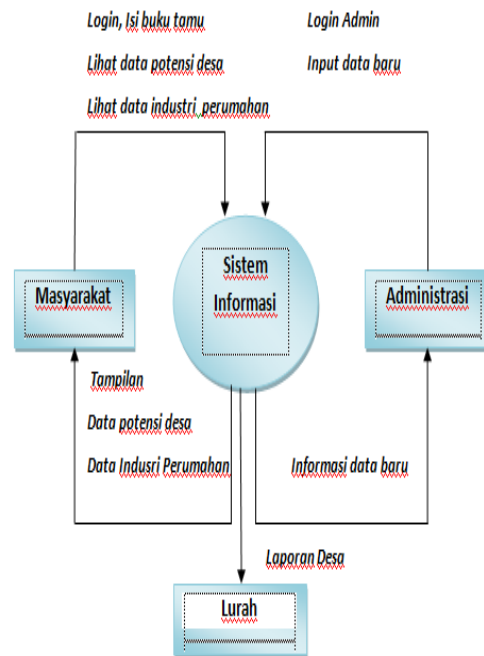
Login, Isi buku tamu

Lihat data potensi desa

Lihat data industri perumahan

Login Admin

Input data baru

Masyarakat

Sistem Informasi

Administrasi

Tampilan

Data potensi desa

Data Indusri Perumahan

Informasi data baru

Laporan Desa

Lurah